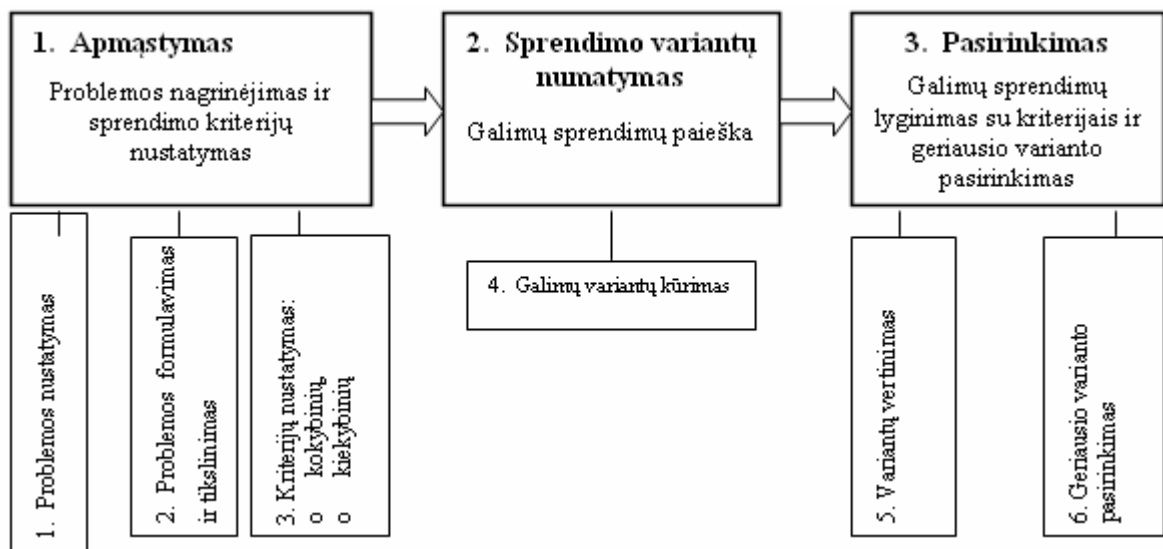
1. Apmąstymas

Problemos nagrinėjimas ir sprendimo kriterijų nustatymas

2. Sprendimo variantų numatymas

Galimų sprendimų paieška

3. Pasirinkimas

Galimų sprendimų lyginimas su kriterijais ir geriausio varianto pasirinkimas

1. Problemos nustatymas

2. Problemos formulavimas ir tikslinimas

3. Kriterijų nustatymas:
o kokybinių
o kiekybinių

4. Galimų variantų kūrimas

5. Variantų vertinimas

6. Geriausio varianto pasirinkimas